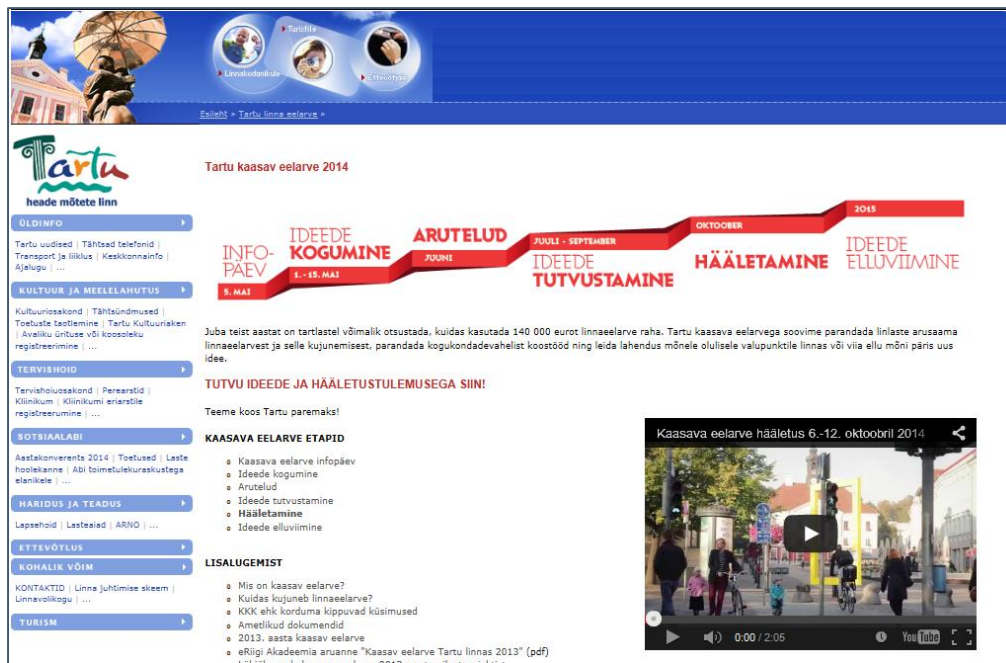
Linnakodanikule
Turistile
Ettevõtjale

Esileht » Tartu linna eelarve »

Tartu
heade mõtete linn

ÜLDINFO
Tartu uudised | Tähtsad telefonid | Transport ja liiklus | Keskkonnainfo | Ajalugu | ...

KULTUUR JA MEELELAHUTUS
Kultuuriosakond | Tähtsündmused | Toetuste taotlemine | Tartu Kultuurikan | Avaliku ürituse või koosoleku registreerimine | ...

TERVISHOID
Tervishoiuosakond | Perearstid | Kliinikum | Kliinikumi eriarstile registreerumine | ...

SOTSIAALABI
Aastakonverents 2014 | Toetused | Laste hoolekanne | Abi toimetulekuraskustega elanikele | ...

HARIDUS JA TEADUS
Lapsehoid | Lasteaiad | ARNO | ...

ETTEVÕTLUS

KOHALIK VÕIM
KONTAKTID | Linna juhtimise skeem | Linnavolikogu | ...

TURISM

Tartu kaasav eelarve 2014

INFO-PÄEV 5. MAI
IDEEDE KOGUMINE 1.-15. MAI
ARUTELUD JUUNI
JUULI - SEPTEMBER IDEEDE TUTVUSTAMINE
OKTOOBER HÄÄLETAMINE
2015 IDEEDE ELLUVIIMINE

Juba teist aastat on tartlastel võimalik otsustada, kuidas kasutada 140 000 eurot linnaeelarve raha. Tartu kaasava eelarvega soovime parandada linlaste arusaama linnaeelarvest ja selle kujunemisest, parandada kogukondadevahelist koostööd ning leida lahendus mõnele olulisele valupunktile linnas või viia ellu mõni päris uus idee.

TUTVU IDEEDE JA HÄÄLETUSTULEMUSEGA SIIN!

Teeme koos Tartu paremaks!

KAASAVA EELARVE ETAPID
Kaasava eelarve infopäev
Ideede kogumine
Arutelud
Ideede tutvustamine
Hääletamine
Ideede elluviimine

LISALUGEMIST
Mis on kaasav eelarve?
Kuidas kujuneb linnaeelarve?
KKK ehk korduma kippuvad küsimused
Ametlikud dokumendid
2013. aasta kaasav eelarve
eRiigi Akadeemia aruanne "Kaasav eelarve Tartu linnas 2013" (pdf)
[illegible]

Kaasava eelarve hääletus 6.-12. oktoobril 2014
0:00 / 2:05
YouTube